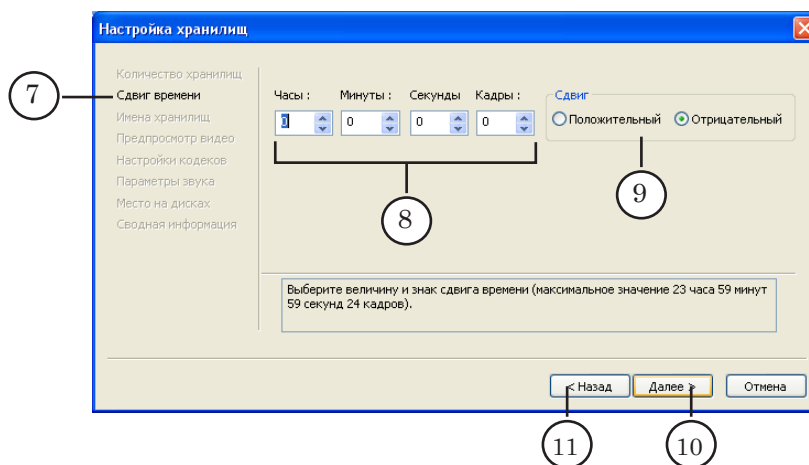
Настройка хранилищ

Количество хранилищ
Сдвиг времени
Имена хранилищ
Предпросмотр видео
Настройки кодеков
Параметры звука
Место на дисках
Сводная информация

Часы : Минуты : Секунды Кадры :
0 0 0 0

Сдвиг
Положительный Отрицательный

Выберите величину и знак сдвига времени (максимальное значение 23 часа 59 минут 59 секунд 24 кадров).

< Назад Далее > Отмена

7
8
9
10
11